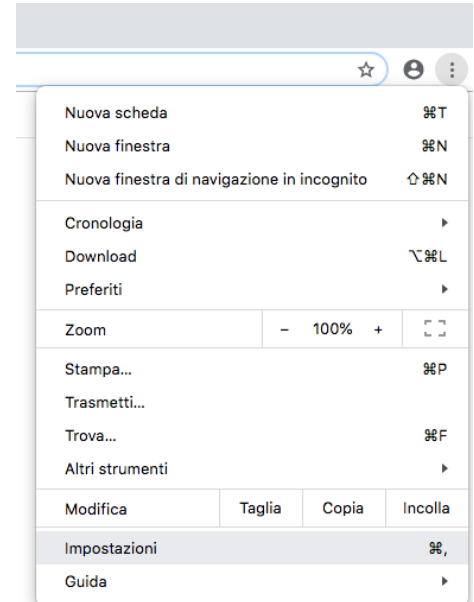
Nuova scheda ⌘T
Nuova finestra ⌘N
Nuova finestra di navigazione in incognito ⇧⌘N

Cronologia
Download ⌥⌘L
Preferiti

| Zoom | – | 100% | + |
|---|---|---|---|

Stampa... ⌘P
Trasmetti...
Trova... ⌘F
Altri strumenti

| Modifica | Taglia | Copia | Incolla |
|---|---|---|---|

Impostazioni ⌘,
Guida